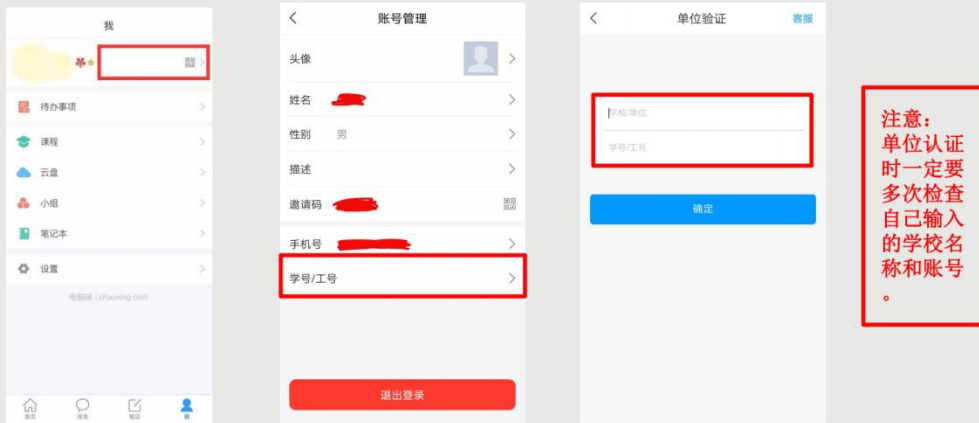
我

待办事项

课程

云盘

小组

笔记本

设置

电脑端 i.chaoxing.com

首页 消息 笔记 我

账号管理

头像

姓名

性别 男

描述

邀请码

手机号

学号/工号

退出登录

单位验证 客服

学校/单位

学号/工号

确定

注意：单位认证时一定要多次检查自己输入的学校名称和账号。